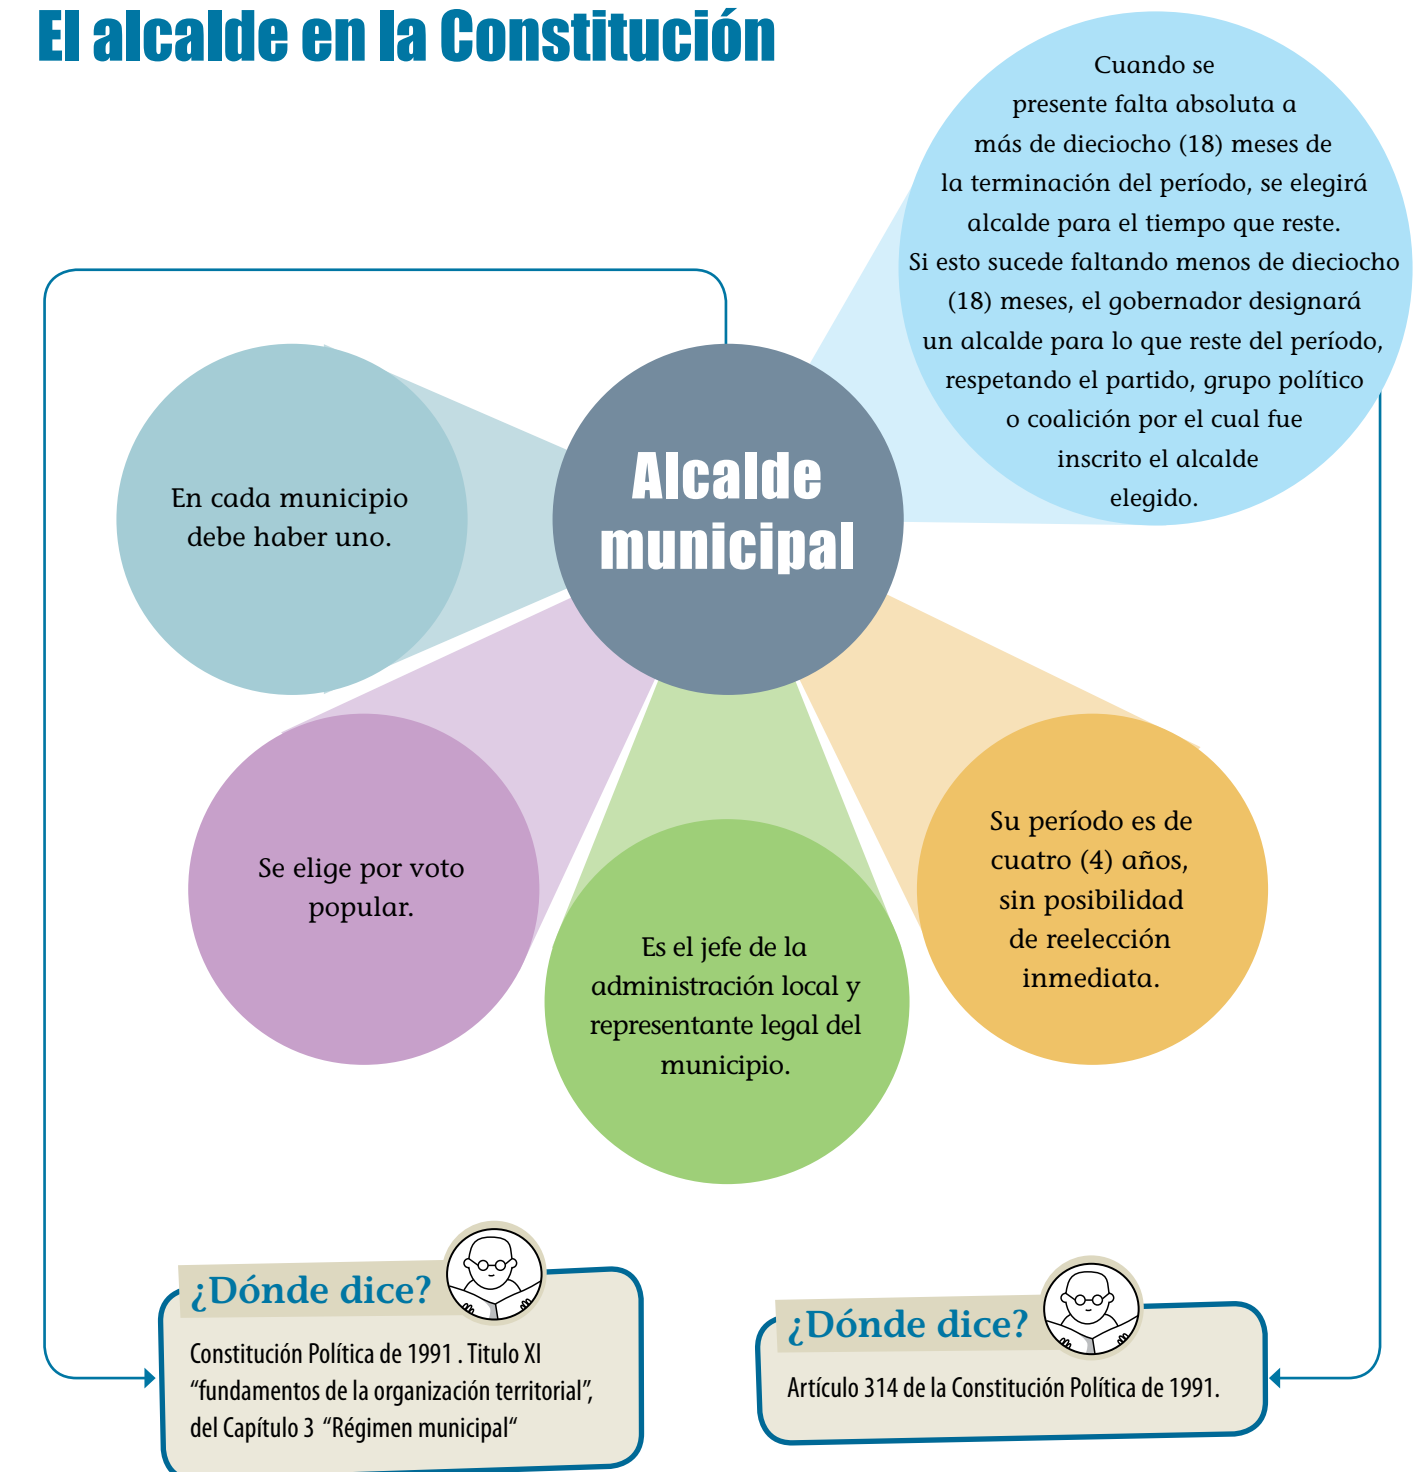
El alcalde en la Constitución

Cuando se presente falta absoluta a más de dieciocho (18) meses de la terminación del período, se elegirá alcalde para el tiempo que reste. Si esto sucede faltando menos de dieciocho (18) meses, el gobernador designará un alcalde para lo que reste del período, respetando el partido, grupo político o coalición por el cual fue inscrito el alcalde elegido.

En cada municipio debe haber uno.

Alcalde municipal

Se elige por voto popular.

Es el jefe de la administración local y representante legal del municipio.

Su período es de cuatro (4) años, sin posibilidad de reelección inmediata.

¿Dónde dice?

Constitución Política de 1991 . Titulo XI “fundamentos de la organización territorial”, del Capítulo 3 “Régimen municipal“

¿Dónde dice?

Artículo 314 de la Constitución Política de 1991.